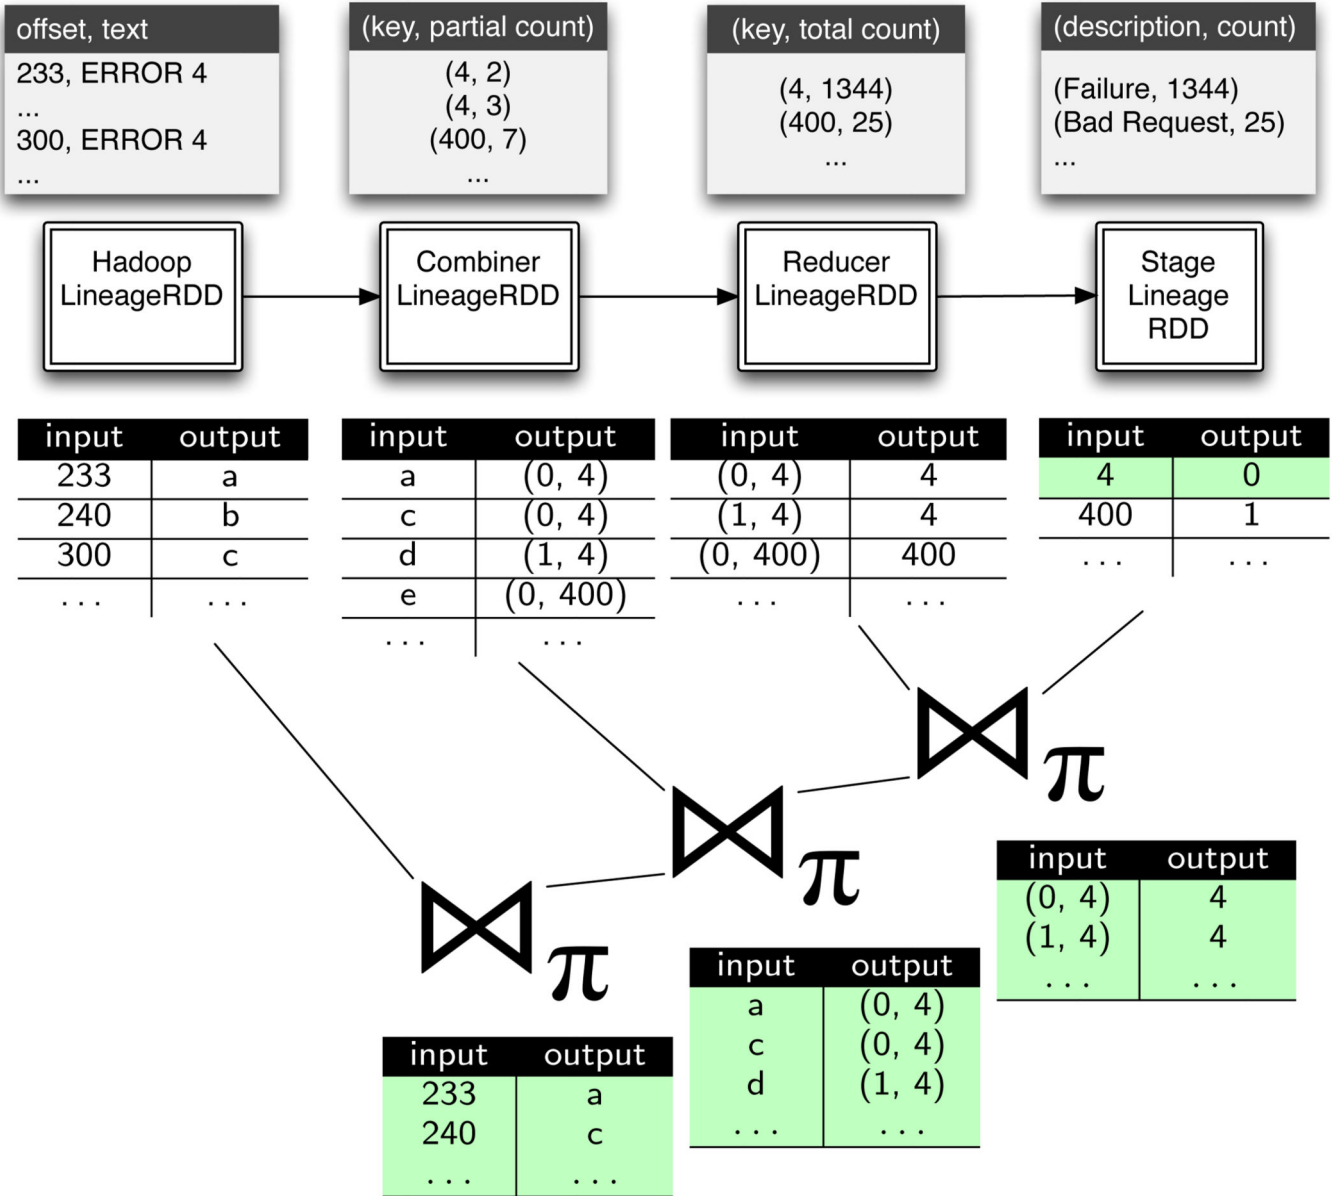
offset, text
233, ERROR 4
...
300, ERROR 4
...

(key, partial count)
(4, 2)
(4, 3)
(400, 7)
...

(key, total count)
(4, 1344)
(400, 25)
...

(description, count)
(Failure, 1344)
(Bad Request, 25)
...

Hadoop LineageRDD

Combiner LineageRDD

Reducer LineageRDD

Stage Lineage RDD

| input | output |
|---|---|
| 233 | a |
| 240 | b |
| 300 | c |
| ... | ... |

| input | output |
|---|---|
| a | (0, 4) |
| c | (0, 4) |
| d | (1, 4) |
| e | (0, 400) |
| ... | ... |

| input | output |
|---|---|
| (0, 4) | 4 |
| (1, 4) | 4 |
| (0, 400) | 400 |
| ... | ... |

| input | output |
|---|---|
| 4 | 0 |
| 400 | 1 |
| ... | ... |

$\bowtie_\pi$

$\bowtie_\pi$

$\bowtie_\pi$

| input | output |
|---|---|
| (0, 4) | 4 |
| (1, 4) | 4 |
| ... | ... |

| input | output |
|---|---|
| a | (0, 4) |
| c | (0, 4) |
| d | (1, 4) |
| ... | ... |

| input | output |
|---|---|
| 233 | a |
| 240 | c |
| ... | ... |